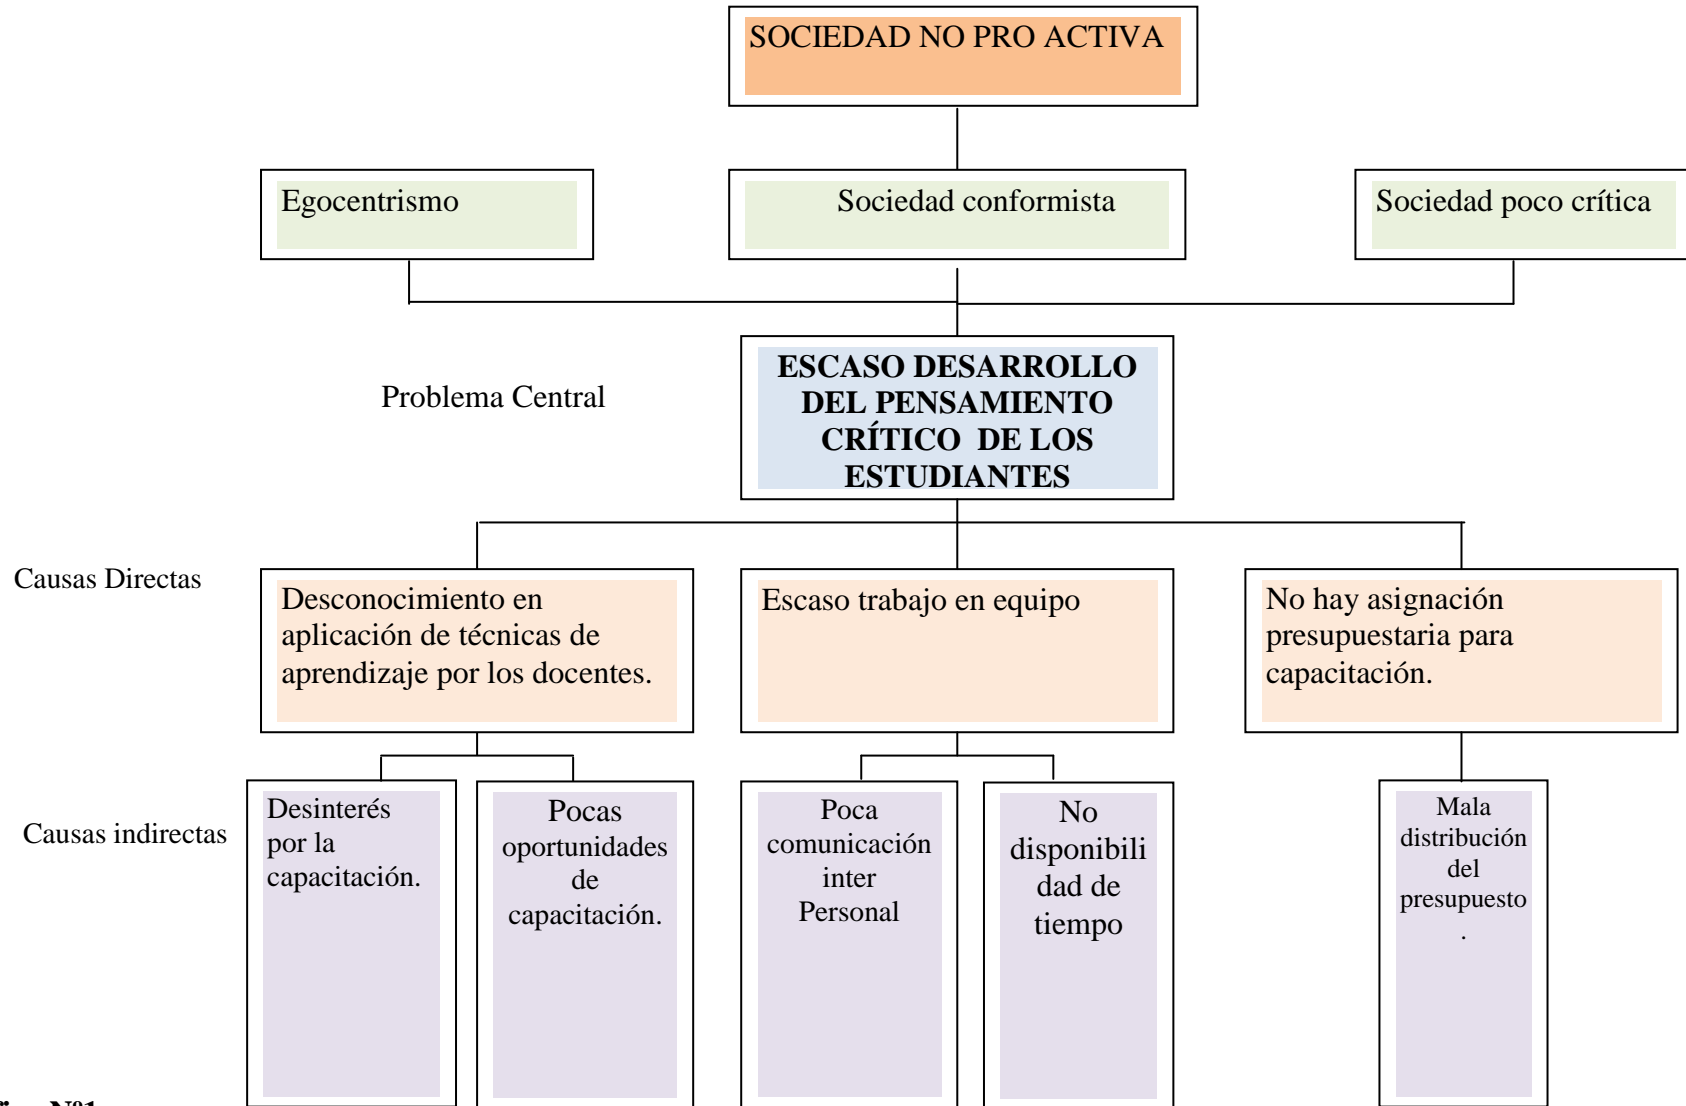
SOCIEDAD NO PRO ACTIVA

Egocentrismo

Sociedad conformista

Sociedad poco crítica

Problema Central

ESCASO DESARROLLO DEL PENSAMIENTO CRÍTICO DE LOS ESTUDIANTES

Causas Directas

Desconocimiento en aplicación de técnicas de aprendizaje por los docentes.

Escaso trabajo en equipo

No hay asignación presupuestaria para capacitación.

Causas indirectas

Desinterés por la capacitación.

Pocas oportunidades de capacitación.

Poca comunicación inter Personal

No disponibilidad de tiempo

Mala distribución del presupuesto.

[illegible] N°1